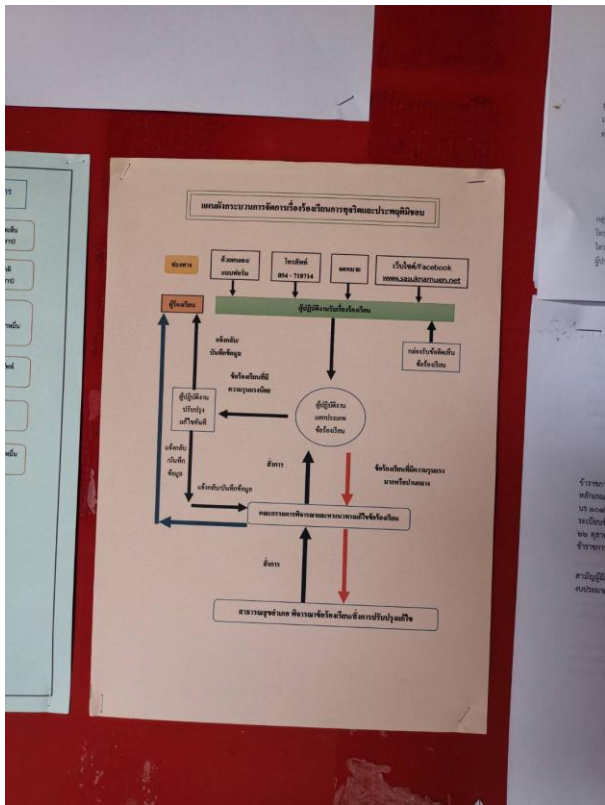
แผนผังกระบวนการจัดการเรื่องร้องเรียนการทุจริตและประพฤติมิชอบ

ช่องทาง

ด้วยตนเอง แบบฟอร์ม

โทรศัพท์ 054 - 718714

จดหมาย

เว็บไซต์/Facebook www.sasuknamuen.net

ผู้ร้องเรียน

ผู้ปฏิบัติงานรับเรื่องร้องเรียน

กล่องรับข้อคิดเห็น ข้อร้องเรียน

แจ้งกลับ บันทึกข้อมูล

ข้อร้องเรียนที่มีความรุนแรงน้อย

ผู้ปฏิบัติงาน ปรับปรุง แก้ไขทันที

ผู้ปฏิบัติงาน แยกประเภท ข้อร้องเรียน

แจ้งกลับ บันทึก ข้อมูล

แจ้งกลับบันทึกข้อมูล

สั่งการ

ข้อร้องเรียนที่มีความรุนแรง มากหรือปานกลาง

คณะกรรมการพิจารณาแนวทางแก้ไขข้อร้องเรียน

สั่งการ

สาธารณสุขอำเภอ พิจารณาข้อร้องเรียน/สั่งการปรับปรุงแก้ไข